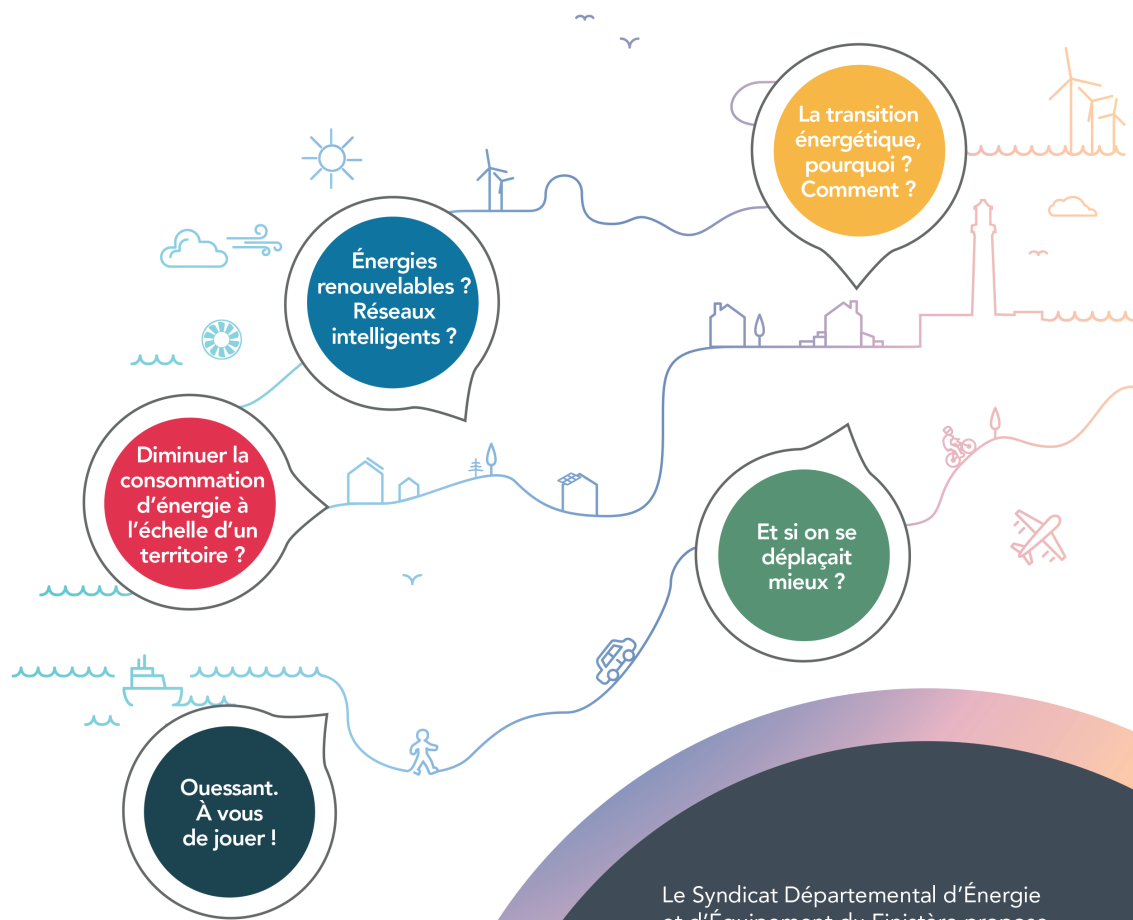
La transition énergétique, pourquoi ? Comment ?

Énergies renouvelables ? Réseaux intelligents ?

Diminuer la consommation d'énergie à l'échelle d'un territoire ?

Et si on se déplaçait mieux ?

Ouessant. À vous de jouer !

Le Syndicat Départemental d'Énergie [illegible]